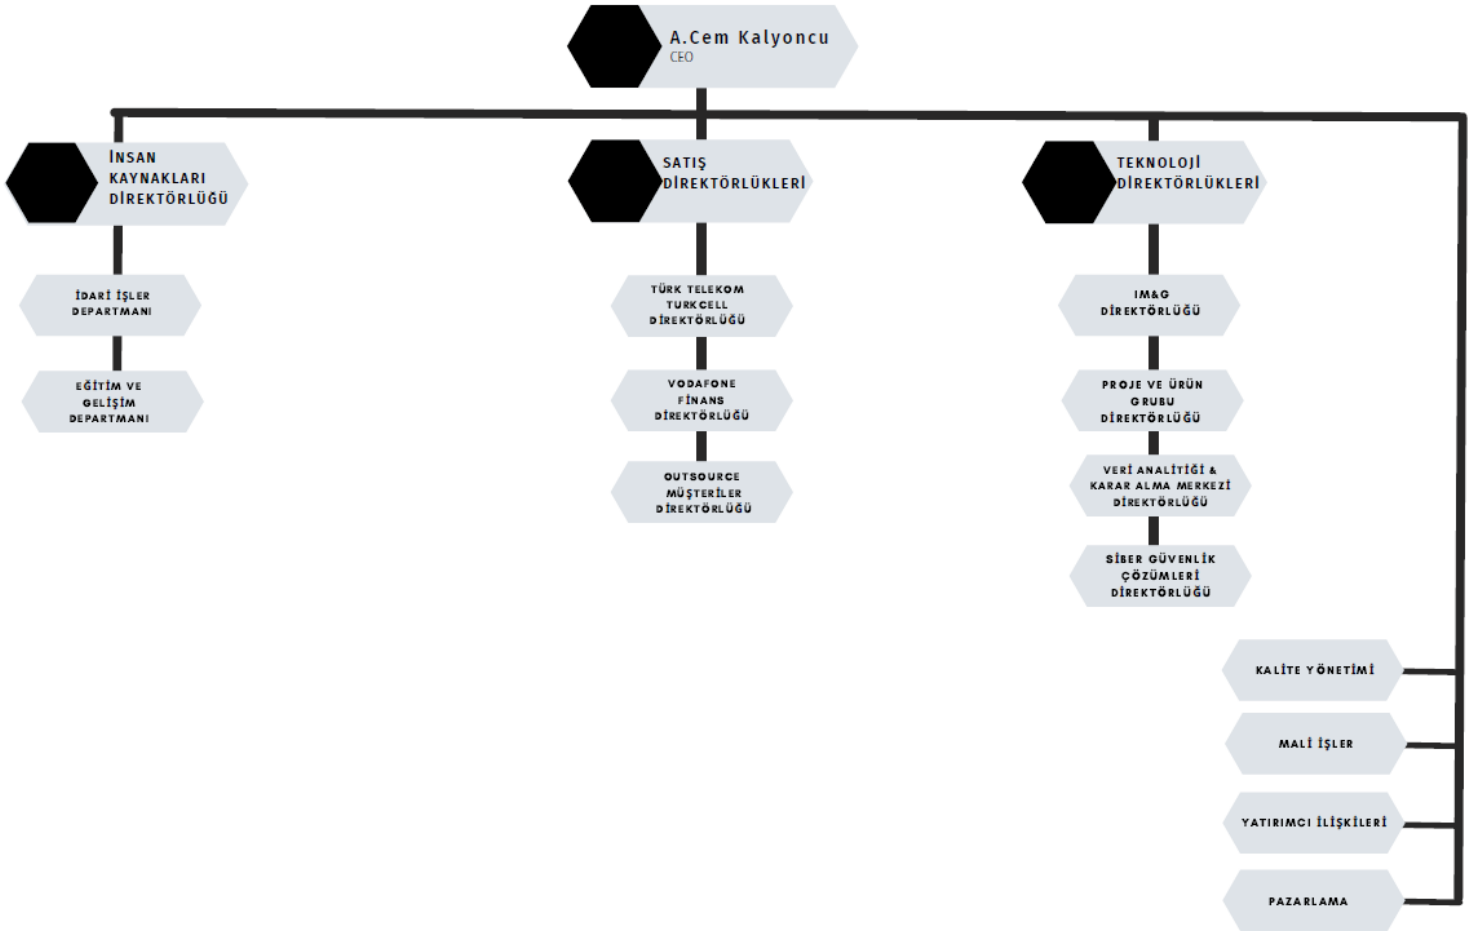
A.Cem Kalyoncu
CEO

İNSAN KAYNAKLARI DİREKTÖRLÜĞÜ

İDARİ İŞLER DEPARTMANI

EĞİTİM VE GELİŞİM DEPARTMANI

SATIŞ DİREKTÖRLÜKLERİ

TÜRK TELEKOM TURKCELL DİREKTÖRLÜĞÜ

VODAFONE FİNANS DİREKTÖRLÜĞÜ

OUTSOURCE MÜŞTERİLER DİREKTÖRLÜĞÜ

TEKNOLOJİ DİREKTÖRLÜKLERİ

IM&G DİREKTÖRLÜĞÜ

PROJE VE ÜRÜN GRUBU DİREKTÖRLÜĞÜ

VERİ ANALİTİĞİ & KARAR ALMA MERKEZİ DİREKTÖRLÜĞÜ

SİBER GÜVENLİK ÇÖZÜMLERİ DİREKTÖRLÜĞÜ

KALİTE YÖNETİMİ

MALİ İŞLER

YATIRIMCI İLİŞKİLERİ

PAZARLAMA